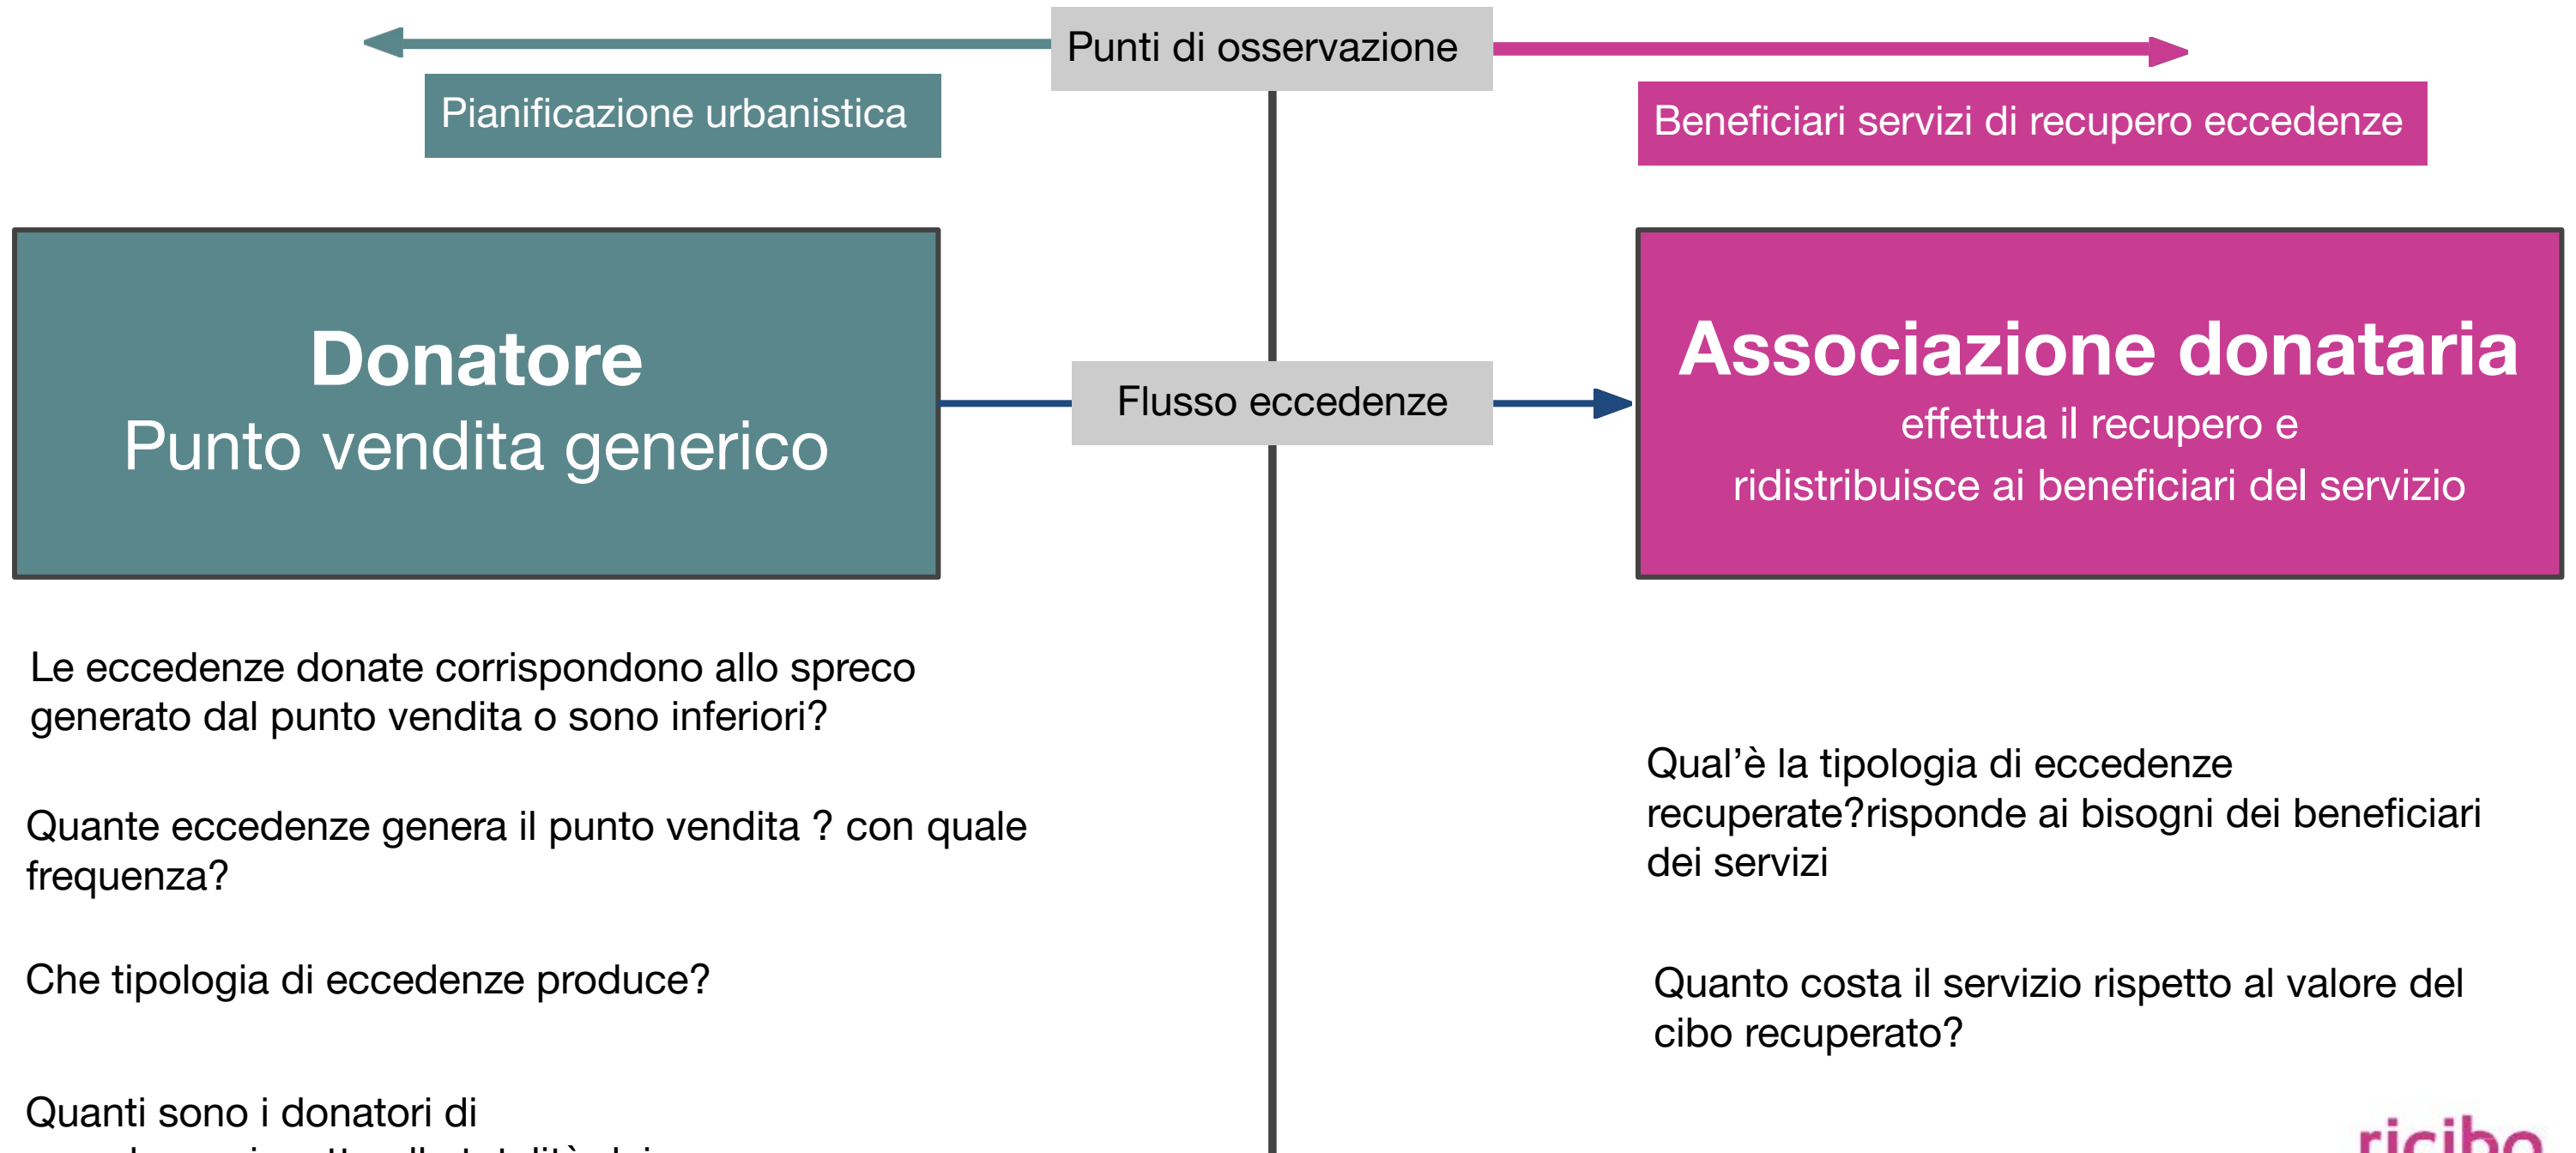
Punti di osservazione

Pianificazione urbanistica

Beneficiari servizi di recupero eccedenze

Donatore
Punto vendita generico

Flusso eccedenze

Associazione donataria
effettua il recupero e
ridistribuisce ai beneficiari del servizio

Le eccedenze donate corrispondono allo spreco generato dal punto vendita o sono inferiori?

Quante eccedenze genera il punto vendita ? con quale frequenza?

Che tipologia di eccedenze produce?

Quanti sono i donatori di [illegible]

Qual'è la tipologia di eccedenze recuperate?risponde ai bisogni dei beneficiari dei servizi

Quanto costa il servizio rispetto al valore del cibo recuperato?

ricibo